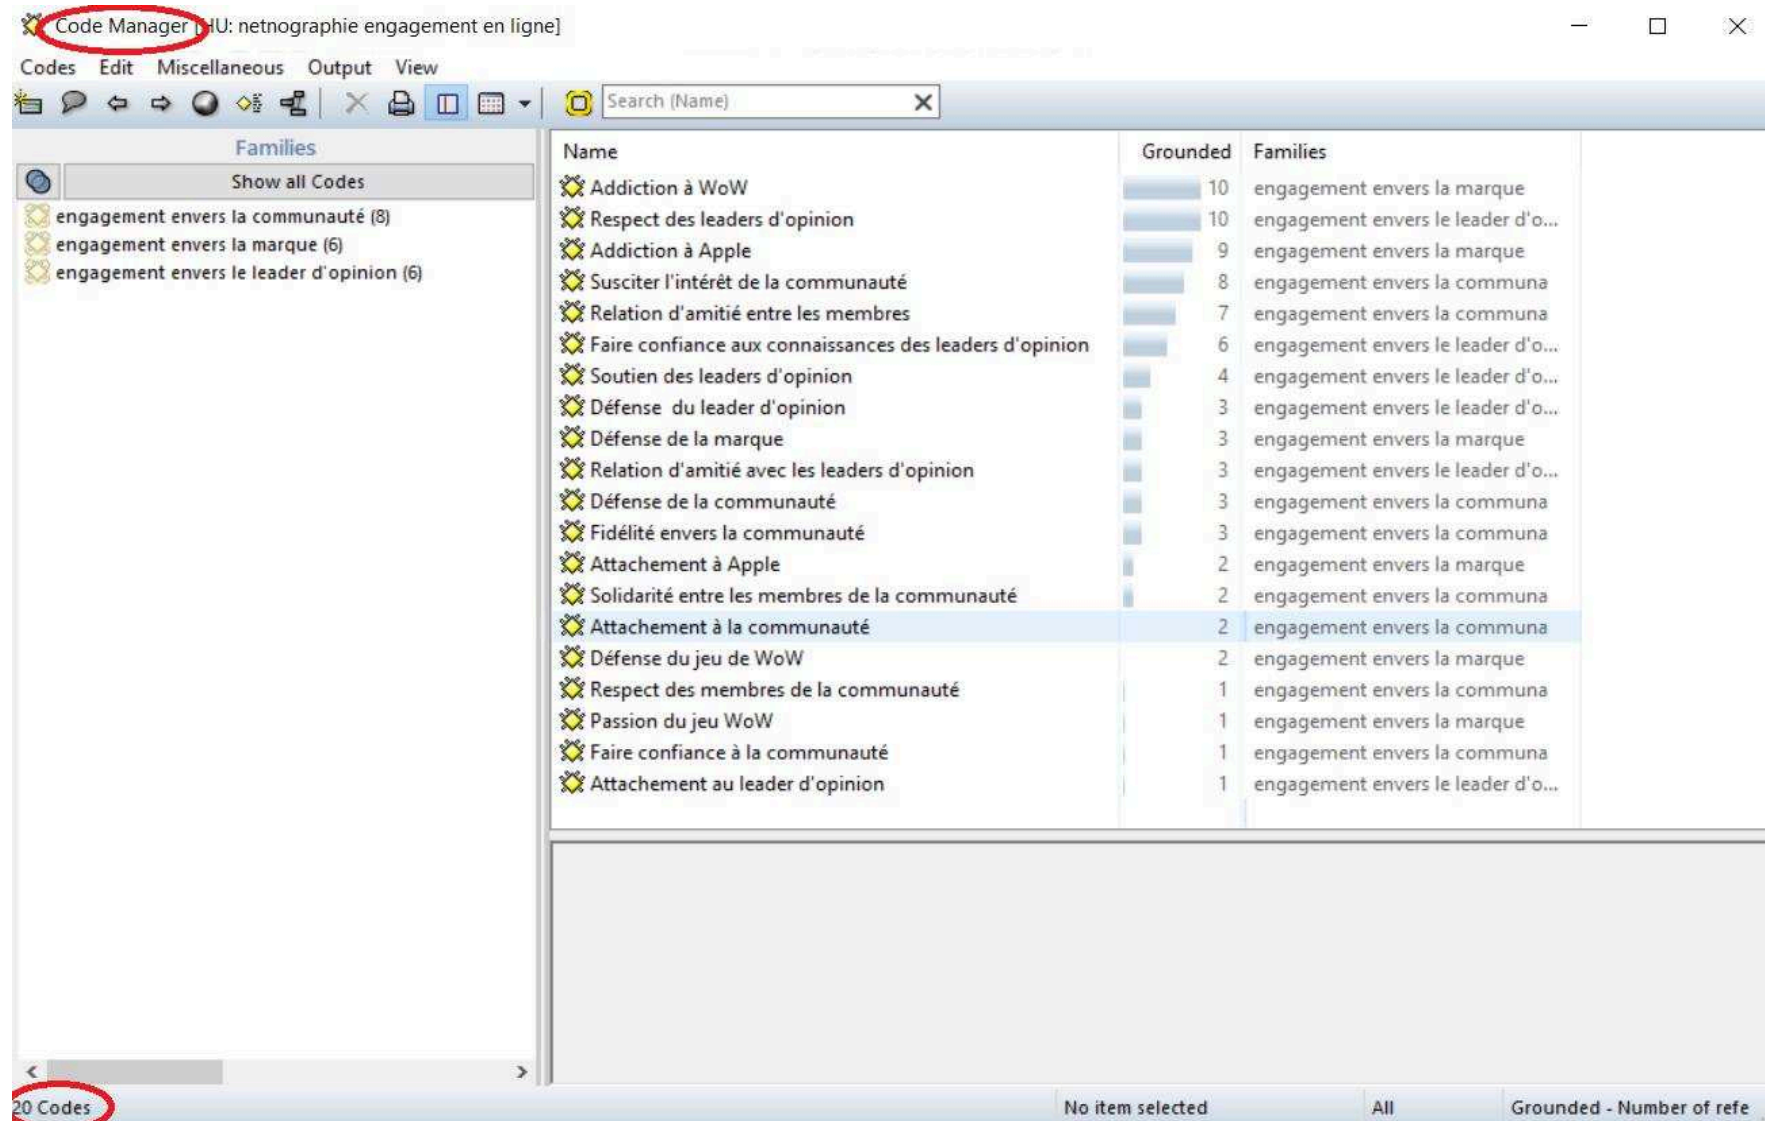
Code Manager [HU: netnographie engagement en ligne]

Codes Edit Miscellaneous Output View

Search (Name)

Families

Show all Codes

engagement envers la communauté (8)
engagement envers la marque (6)
engagement envers le leader d'opinion (6)

| Name | Grounded | Families |
|---|---|---|
| Addiction à WoW | 10 | engagement envers la marque |
| Respect des leaders d'opinion | 10 | engagement envers le leader d'o... |
| Addiction à Apple | 9 | engagement envers la marque |
| Susciter l'intérêt de la communauté | 8 | engagement envers la communa |
| Relation d'amitié entre les membres | 7 | engagement envers la communa |
| Faire confiance aux connaissances des leaders d'opinion | 6 | engagement envers le leader d'o... |
| Soutien des leaders d'opinion | 4 | engagement envers le leader d'o... |
| Défense du leader d'opinion | 3 | engagement envers le leader d'o... |
| Défense de la marque | 3 | engagement envers la marque |
| Relation d'amitié avec les leaders d'opinion | 3 | engagement envers le leader d'o... |
| Défense de la communauté | 3 | engagement envers la communa |
| Fidélité envers la communauté | 3 | engagement envers la communa |
| Attachement à Apple | 2 | engagement envers la marque |
| Solidarité entre les membres de la communauté | 2 | engagement envers la communa |
| Attachement à la communauté | 2 | engagement envers la communa |
| Défense du jeu de WoW | 2 | engagement envers la marque |
| Respect des membres de la communauté | 1 | engagement envers la communa |
| Passion du jeu WoW | 1 | engagement envers la marque |
| Faire confiance à la communauté | 1 | engagement envers la communa |
| Attachement au leader d'opinion | 1 | engagement envers le leader d'o... |

20 Codes No item selected All Grounded - Number of refe